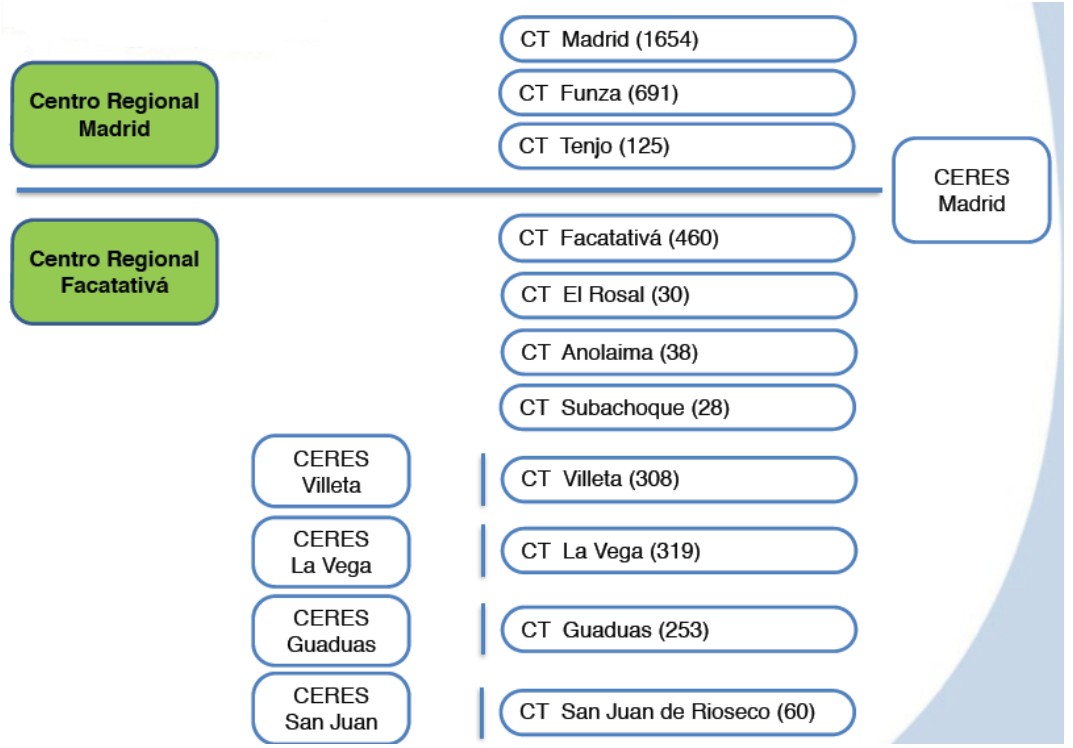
Centro Regional Madrid

CT Madrid (1654)

CT Funza (691)

CT Tenjo (125)

CERES Madrid

Centro Regional Facatativá

CT Facatativá (460)

CT El Rosal (30)

CT Anolaima (38)

CT Subachoque (28)

CERES Villeta

CT Villeta (308)

CERES La Vega

CT La Vega (319)

CERES Guaduas

CT Guaduas (253)

CERES San Juan

CT San Juan de Rioseco (60)